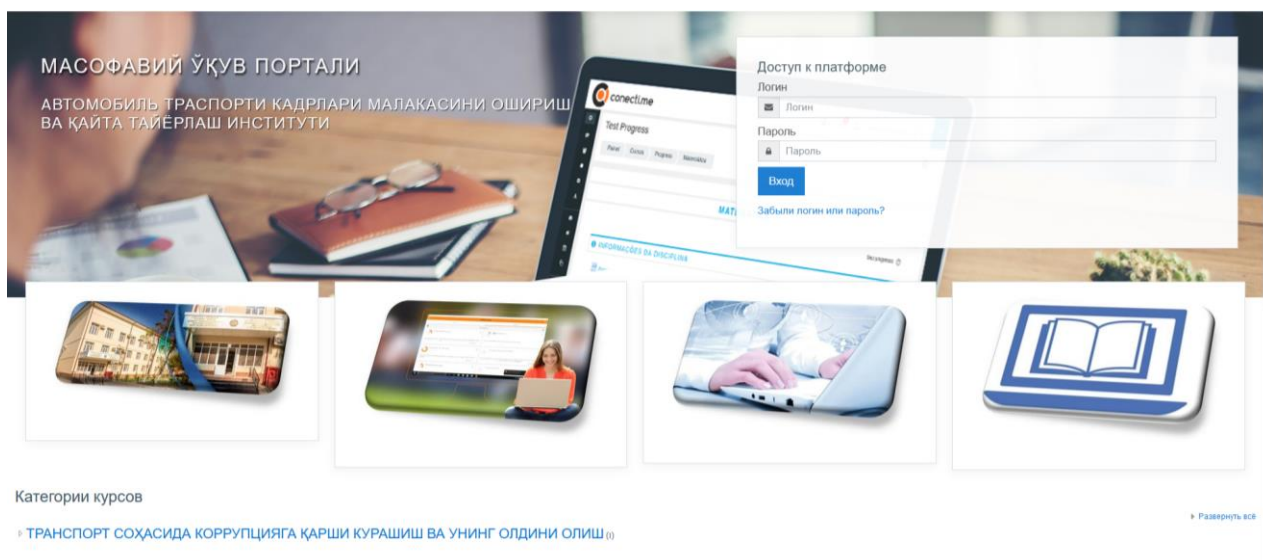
МАСОФАВИЙ ЎҚУВ ПОРТАЛИ

АВТОМОБИЛЬ ТРАСПОРТИ КАДРЛАРИ МАЛАКАСИНИ ОШИРИШ ВА ҚАЙТА ТАЙЁРЛАШ ИНСТИТУТИ

conectime
Test Progress
Painel Cursos Progress Relatórios
MATI
INFORMAÇÕES DA DISCIPLINA
Seu progresso

Доступ к платформе
Логин
Логин
Пароль
Пароль
Вход
Забыли логин или пароль?

Категории курсов

Развернуть всё

ТРАНСПОРТ СОҲАСИДА КОРРУПЦИЯГА ҚАРШИ КУРАШИШ ВА УНИНГ ОЛДИНИ ОЛИШ (1)